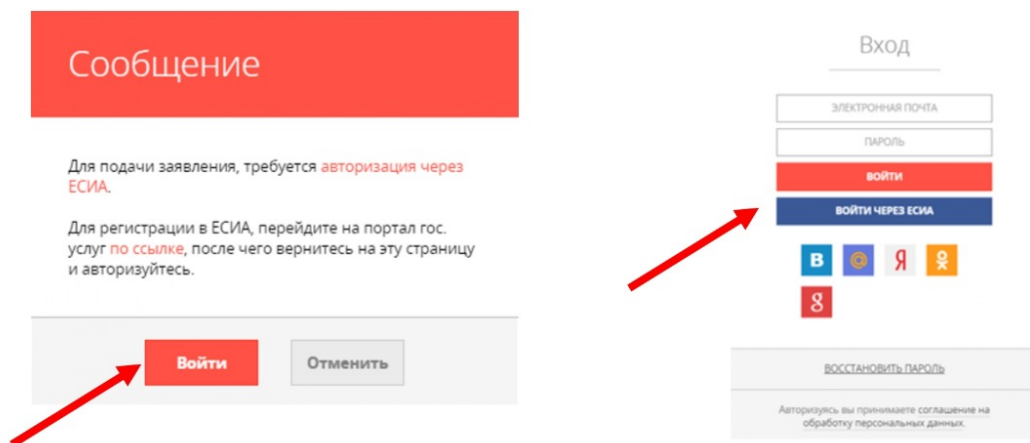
Сообщение

Для подачи заявления, требуется авторизация через ЕСИА.

Для регистрации в ЕСИА, перейдите на портал гос. услуг по ссылке, после чего вернитесь на эту страницу и авторизуйтесь.

Войти

Отменить

Вход

ЭЛЕКТРОННАЯ ПОЧТА

ПАРОЛЬ

ВОЙТИ

ВОЙТИ ЧЕРЕЗ ЕСИА

В

Я

g

ВОССТАНОВИТЬ ПАРОЛЬ

Авторизуясь вы принимаете соглашение на обработку персональных данных.